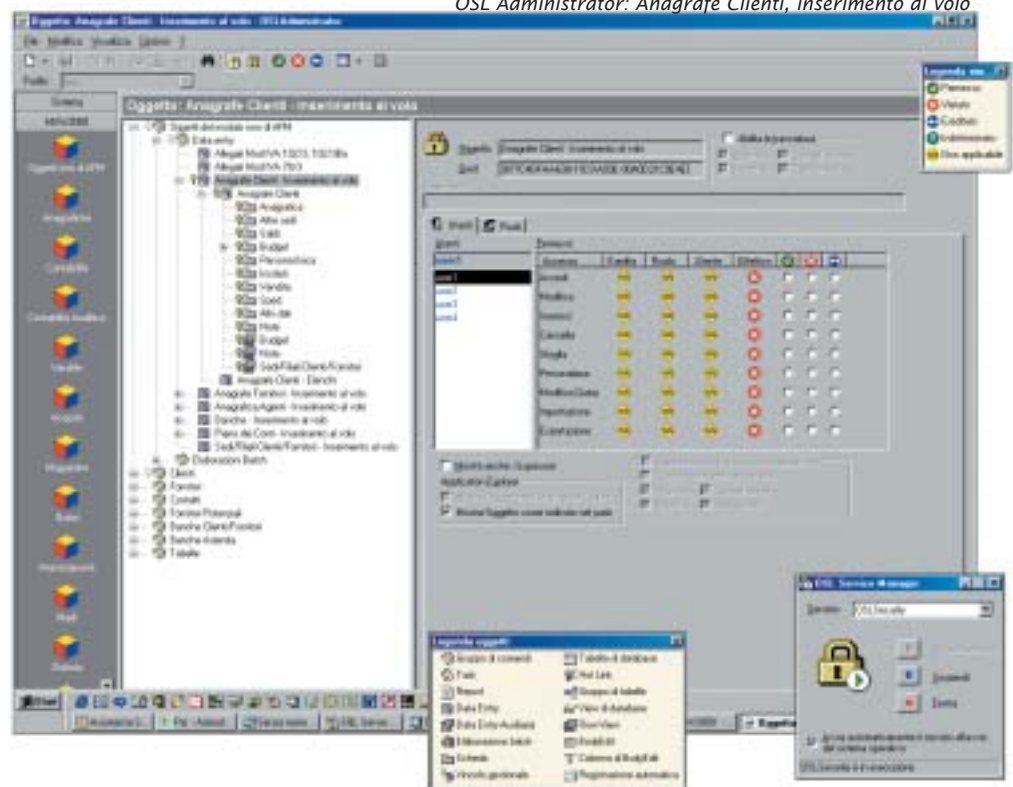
OSL Administrator: Anagrafe Clienti, inserimento al volo

Oggetto: Anagrafe Clienti - Inserimento al volo - OSLAdministrator

File Modifica Visualizza Opzioni ?

Profilo:

Sistema

MENÙ

Oggetti non di APM

Anagrafiche

Contabilità

Contabilità Analitica

Vendite

Acquisti

Magazzino

Budget

Provvigioni

Abilità

Statistiche

Oggetto: Anagrafe Clienti - Inserimento al volo

Oggetti del modulo non di APM
Data entry
Allegati Modi IVA 1/2/3, 1/2/3 Bis
Allegati Modi IVA 2003
Anagrafe Clienti - Inserimento al volo
Anagrafe Clienti
Anagrafica
Altre sedi
Saldi
Budget
Personalizza
Incassi
Vendite
Spesi
Altri dati
Note
Budget
Note
Sedi/Filiali Clienti/Fornitori
Anagrafe Clienti - Elenchi
Anagrafe Fornitori - Inserimento al volo
Anagrafica Agenti - Inserimento al volo
Banche - Inserimento al volo
Piano dei Conti - Inserimento al volo
Sedi/Filiali Clienti/Fornitori - Inserimento al volo
Elaborazioni Batch
Clienti
Fornitori
Contatti
Fornitori Potenziali
Banche Clienti/Fornitori
Banche Aziende
Tabelle

Oggetto: Anagrafe Clienti - Inserimento al volo

Guid: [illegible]

Abilita la procedura

Utenti | Ruoli

Utenti

Permessi

| Accesso | Gestito | Ruolo | Utente | Effettivo |
|---|---|---|---|---|
| Inserisci | | | | |
| Modifica | | | | |
| Ricerca | | | | |
| Cancella | | | | |
| Stampa | | | | |
| Personalizza | | | | |
| Modifica Dati | | | | |
| Importazione | | | | |
| Esportazione | | | | |

Mostra anche Gruppi

Application Explorer

Mostra l'oggetto come indicato nei path

Legenda sim...
Permesso
Negato
Ereditato
Indeterminato
Non applicabile

OSL Service Manager

Servizio: OSLSecurity

Sospendi

Termina

Avvia automaticamente il servizio all'avvio del sistema operativo

OSLSecurity è in esecuzione

Legenda oggetti
Gruppo di comandi
Form
Report
Data Entry
Data Entry Ausiliaria
Elaborazione batch
Schede
Vincolo gestionale
Tabella di database
Hot Link
Gruppo di tabelle
View di database
Row View
Enabled
Colonna di Bodyedit
Registrazione automatica

Start